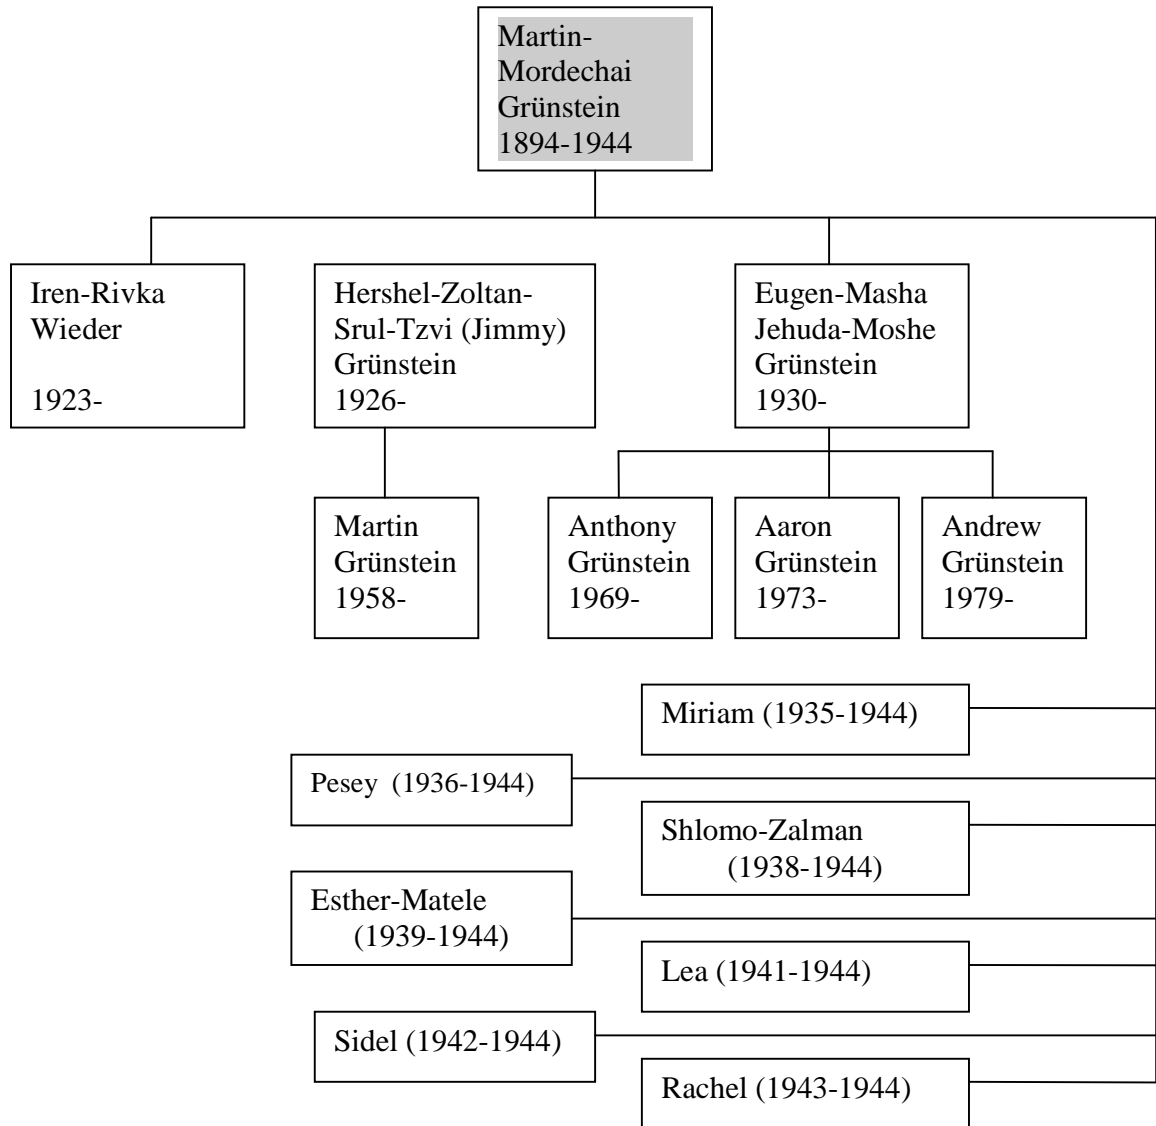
Martin-Mordechai Grünstein 1894-1944

Iren-Rivka Wieder

1923-

Hershel-Zoltan-Srul-Tzvi (Jimmy) Grünstein 1926-

Eugen-Masha Jehuda-Moshe Grünstein 1930-

Martin Grünstein 1958-

Anthony Grünstein 1969-

Aaron Grünstein 1973-

Andrew Grünstein 1979-

Miriam (1935-1944)

Pesey (1936-1944)

Shlomo-Zalman (1938-1944)

Esther-Matele (1939-1944)

Lea (1941-1944)

Sidel (1942-1944)

Rachel (1943-1944)